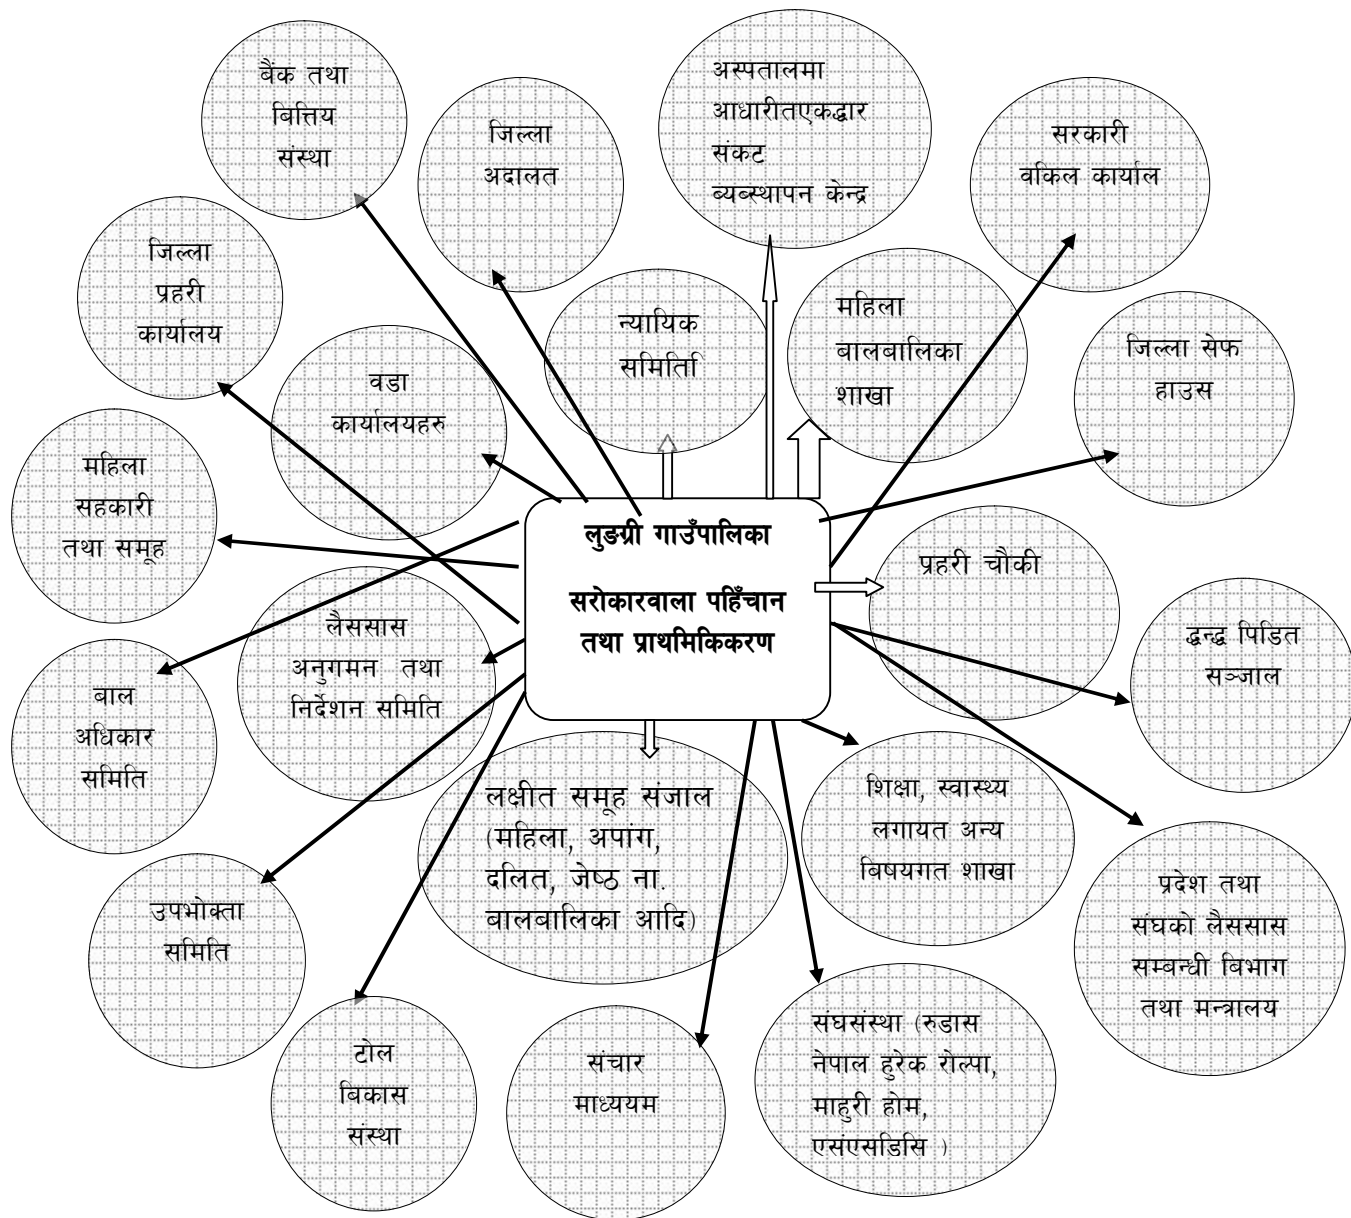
लुङग्री गाउँपालिका

सरोकारवाला पहिँचान तथा प्राथमिकिकरण

बैंक तथा बित्तिय संस्था

जिल्ला अदालत

अस्पतालमा आधारीतएकद्धार संकट व्यव्स्थापन केन्द्र

सरकारी वकिल कार्याल

जिल्ला प्रहरी कार्यालय

न्यायिक समिर्ति

महिला बालबालिका शाखा

जिल्ला सेफ हाउस

वडा कार्यालयहरु

महिला सहकारी तथा समूह

प्रहरी चौकी

लैससास अनुगमन तथा निर्देशन समिति

द्धन्द्ध पिडित सञ्जाल

बाल अधिकार समिति

लक्षीत समूह संजाल (महिला, अपांग, दलित, जेष्ठ ना. बालबालिका आदि)

शिक्षा, स्वास्थ्य लगायत अन्य बिषयगत शाखा

उपभोक्ता समिति

प्रदेश तथा संघको लैससास सम्वन्धी बिभाग तथा मन्त्रालय

टोल बिकास संस्था

संचार माध्ययम

संघसंस्था (रुडास नेपाल हुरेक रोल्पा, माहुरी होम, एसंएसडिसि )